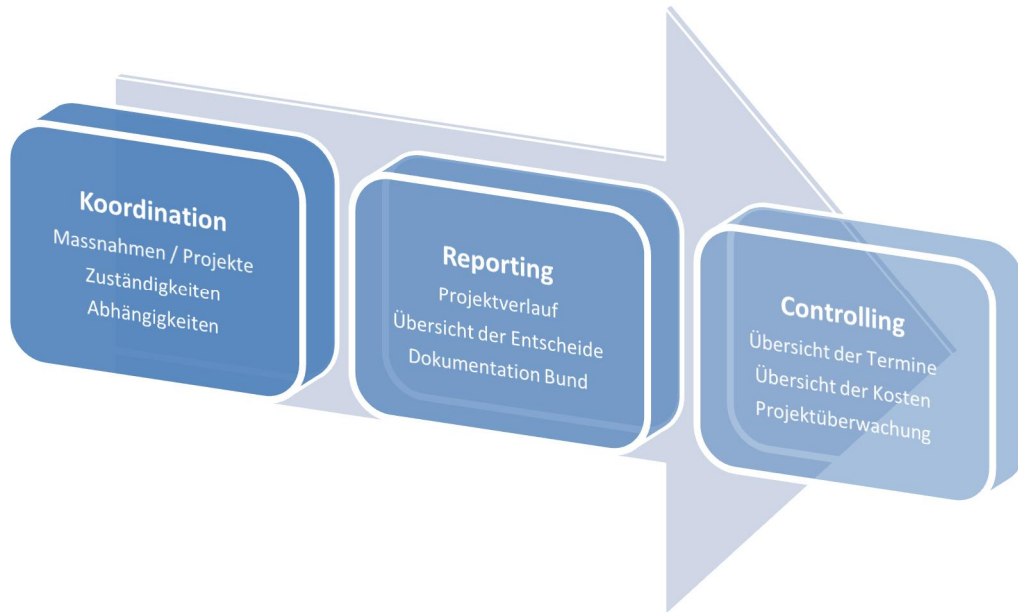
Koordination
Massnahmen / Projekte
Zuständigkeiten
Abhängigkeiten

Reporting
Projektverlauf
Übersicht der Entscheide
Dokumentation Bund

Controlling
Übersicht der Termine
Übersicht der Kosten
Projektüberwachung